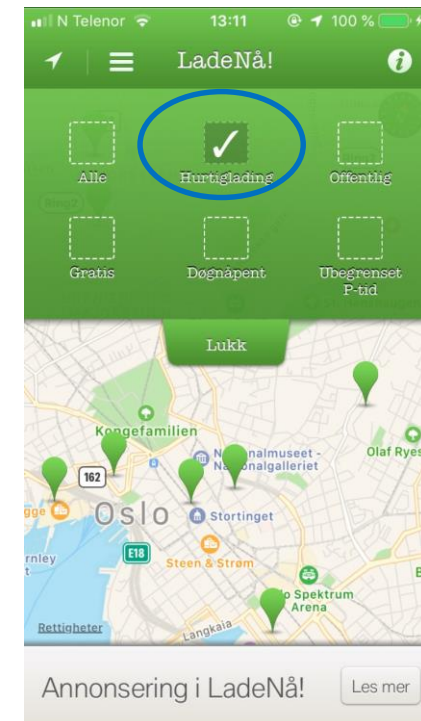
N Telenor 13:11 100 %

LadeNå!

Alle
Hurtiglading
Offentlig
Gratis
Døgnåpent
Ubegrenset P-tid

Lukk

Kongefamilien
Nasjonalmuseet - Nasjonalgalleriet
Olaf Ryes
162
Oslo
Stortinget
E18
Steen & Strøm
Oslo Spektrum Arena
Langkaia
Rettigheter

Annonsering i LadeNå!
Les mer